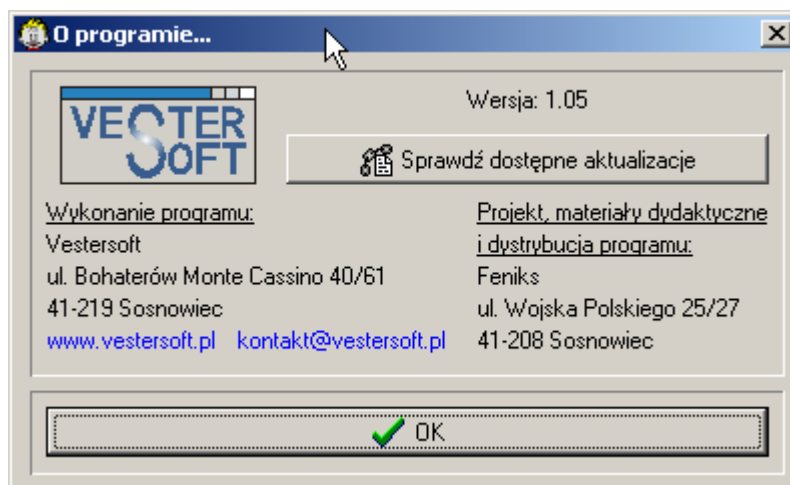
O programie...

×

VESTER SOFT

Wersja: 1.05

Sprawdź dostępne aktualizacje

Wykonanie programu:
Vestersoft
ul. Bohaterów Monte Cassino 40/61
41-219 Sosnowiec
www.vestersoft.pl kontakt@vestersoft.pl

Projekt, materiały dydaktyczne i dystrybucja programu:
Feniks
ul. Wojska Polskiego 25/27
41-208 Sosnowiec

OK